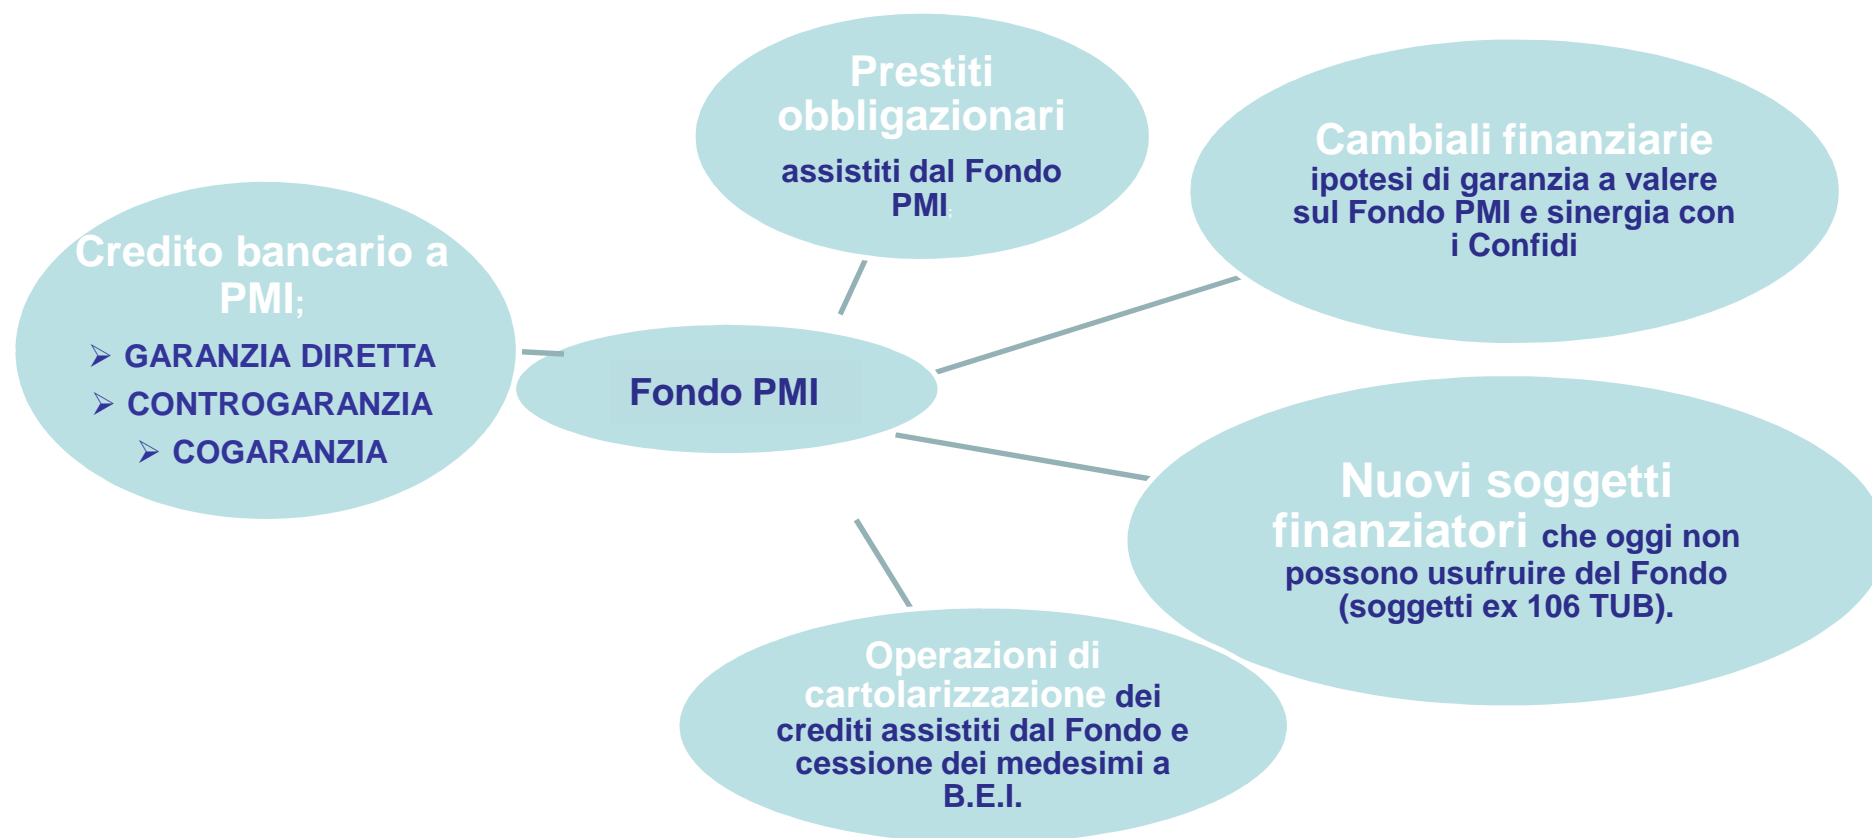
Prestiti obbligazionari assistiti dal Fondo PMI

Cambiali finanziarie ipotesi di garanzia a valere sul Fondo PMI e sinergia con i Confidi

Credito bancario a PMI;
➢ GARANZIA DIRETTA
➢ CONTROGARANZIA
➢ COGARANZIA

Fondo PMI

Nuovi soggetti finanziatori che oggi non possono usufruire del Fondo (soggetti ex 106 TUB).

Operazioni di cartolarizzazione dei crediti assistiti dal Fondo e cessione dei medesimi a B.E.I.